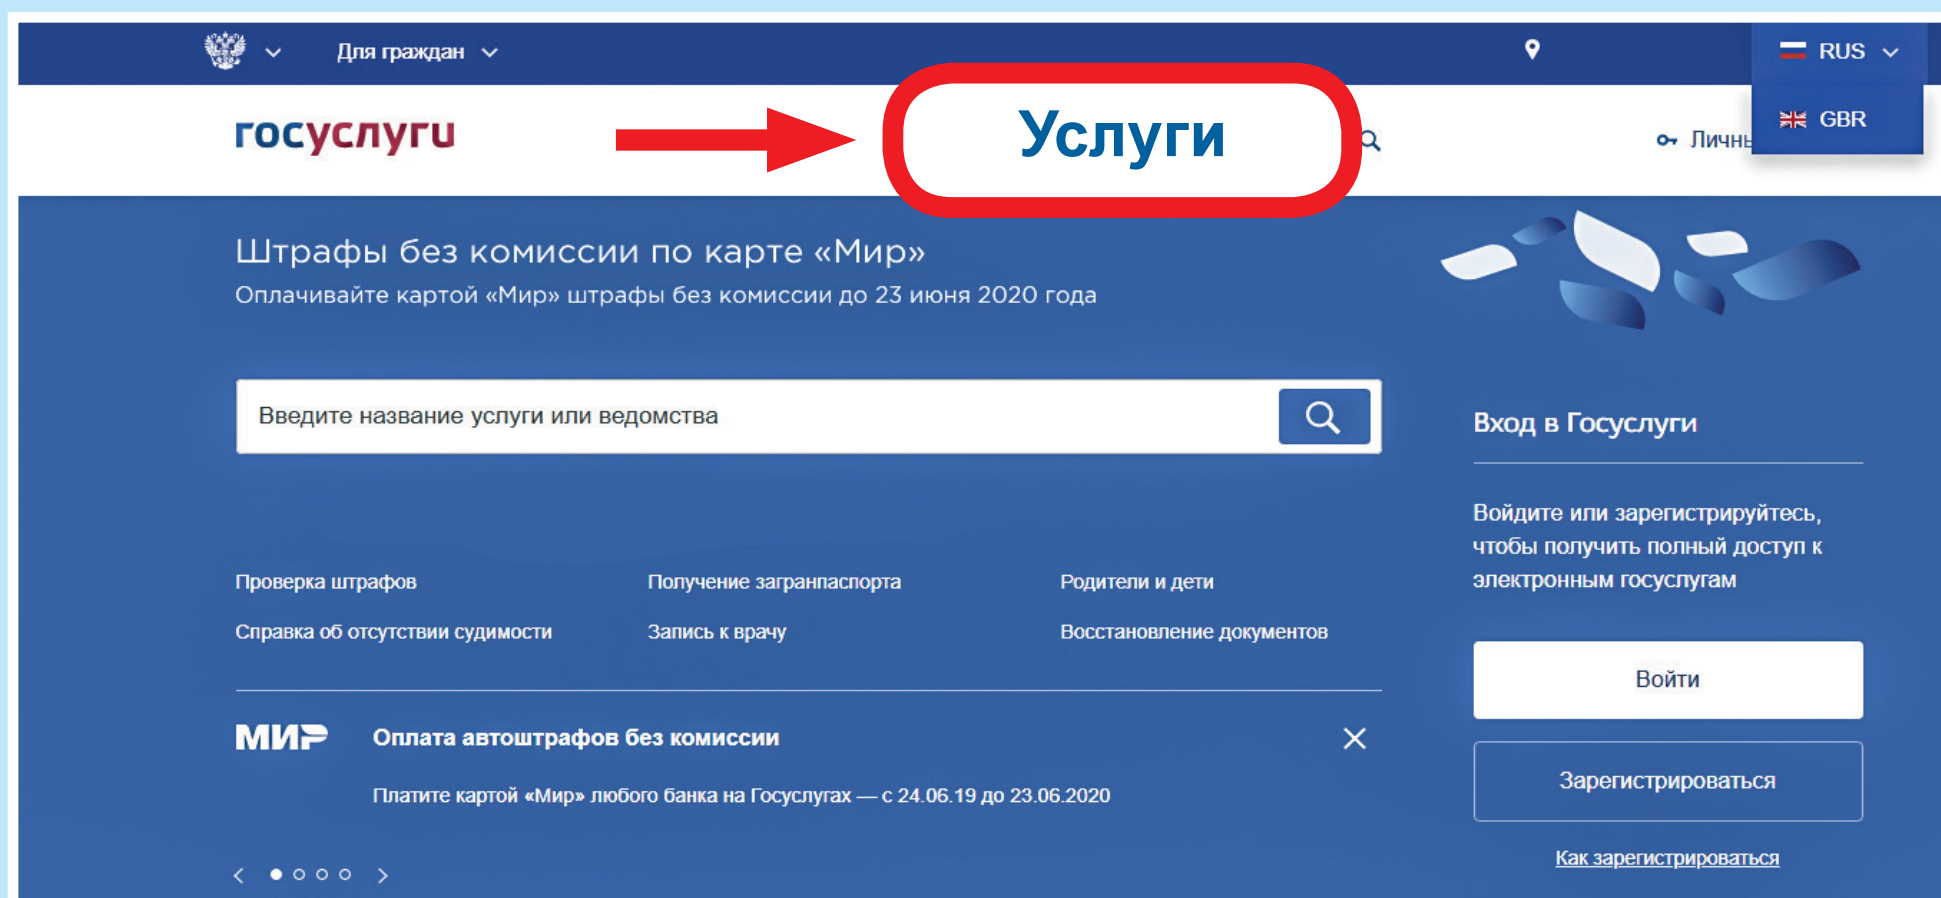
Для граждан

RUS

GBR

госуслуги

Услуги

Личны

Штрафы без комиссии по карте «Мир»

Оплачивайте картой «Мир» штрафы без комиссии до 23 июня 2020 года

Введите название услуги или ведомства

Вход в Госуслуги

Войдите или зарегистрируйтесь, чтобы получить полный доступ к электронным госуслугам

Проверка штрафов

Получение загранпаспорта

Родители и дети

Справка об отсутствии судимости

Запись к врачу

Восстановление документов

Войти

МИР

Оплата автоштрафов без комиссии

Платите картой «Мир» любого банка на Госуслугах — с 24.06.19 до 23.06.2020

Зарегистрироваться

Как зарегистрироваться